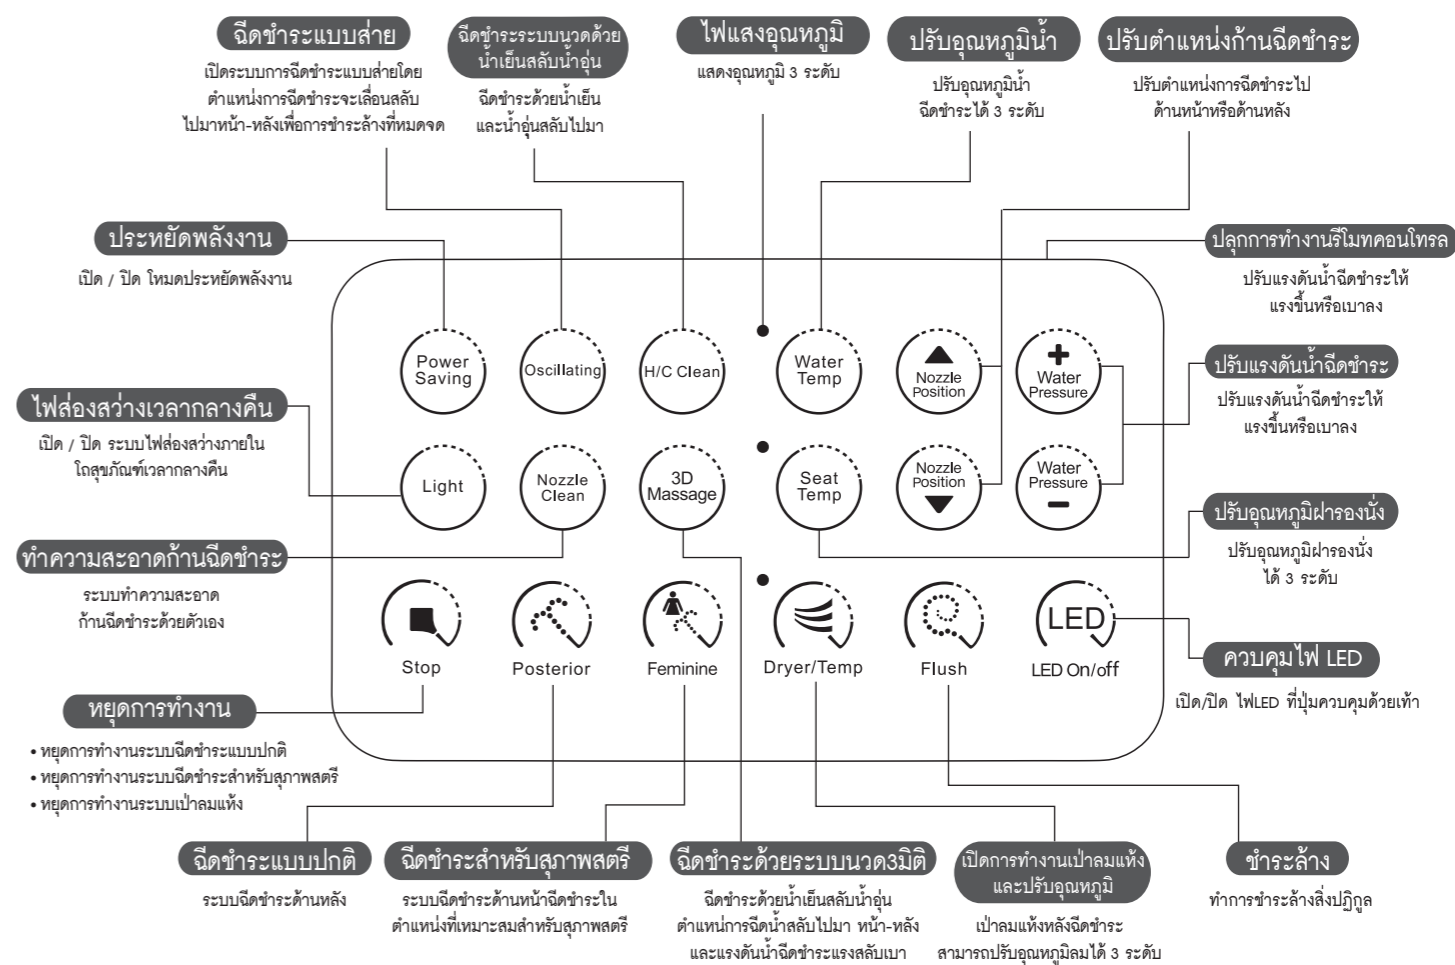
ฉีดชำระแบบส่าย

เปิดระบบการฉีดชำระแบบส่ายโดย ตำแหน่งการฉีดชำระจะเลื่อนสลับ ไปมาหน้า-หลังเพื่อการชำระล้างที่หมดจด

ฉีดชำระระบบนวดด้วย น้ำเย็นสลับน้ำอุ่น

ฉีดชำระด้วยน้ำเย็น และน้ำอุ่นสลับไปมา

ไฟแสงอุณหภูมิ

แสดงอุณหภูมิ 3 ระดับ

ปรับอุณหภูมิน้ำ

ปรับอุณหภูมิน้ำ ฉีดชำระได้ 3 ระดับ

ปรับตำแหน่งก้านฉีดชำระ

ปรับตำแหน่งการฉีดชำระไป ด้านหน้าหรือด้านหลัง

ประหยัดพลังงาน

เปิด / ปิด โหมดประหยัดพลังงาน

ปลุกการทำงานรีโมทคอนโทรล

ปรับแรงดันน้ำฉีดชำระให้ แรงขึ้นหรือเบาลง

Power Saving

Oscillating

H/C Clean

Water Temp

Nozzle Position

Water Pressure

ไฟส่องสว่างเวลากลางคืน

เปิด / ปิด ระบบไฟส่องสว่างภายใน โถสุขภัณฑ์เวลากลางคืน

ปรับแรงดันน้ำฉีดชำระ

ปรับแรงดันน้ำฉีดชำระให้ แรงขึ้นหรือเบาลง

Light

Nozzle Clean

3D Massage

Seat Temp

Nozzle Position

Water Pressure

ทำความสะอาดก้านฉีดชำระ

ระบบทำความสะอาด ก้านฉีดชำระด้วยตัวเอง

ปรับอุณหภูมิฝารองนั่ง

ปรับอุณหภูมิฝารองนั่ง ได้ 3 ระดับ

Stop

Posterior

Feminine

Dryer/Temp

Flush

LED

LED On/off

ควบคุมไฟ LED

เปิด/ปิด ไฟLED ที่ปุ่มควบคุมด้วยเท้า

หยุดการทำงาน

• หยุดการทำงานระบบฉีดชำระแบบปกติ
• หยุดการทำงานระบบฉีดชำระสำหรับสุภาพสตรี
• หยุดการทำงานระบบเป่าลมแห้ง

ฉีดชำระแบบปกติ

ระบบฉีดชำระด้านหลัง

ฉีดชำระสำหรับสุภาพสตรี

ระบบฉีดชำระด้านหน้าฉีดชำระใน ตำแหน่งที่เหมาะสมสำหรับสุภาพสตรี

ฉีดชำระด้วยระบบนวด3มิติ

ฉีดชำระด้วยน้ำเย็นสลับน้ำอุ่น ตำแหน่งการฉีดน้ำสลับไปมา หน้า-หลัง และแรงดันน้ำฉีดชำระแรงสลับเบา

เปิดการทำงานเป่าลมแห้ง และปรับอุณหภูมิ

เป่าลมแห้งหลังฉีดชำระ สามารถปรับอุณหภูมิลมได้ 3 ระดับ

ชำระล้าง

ทำการชำระล้างสิ่งปฏิกูล